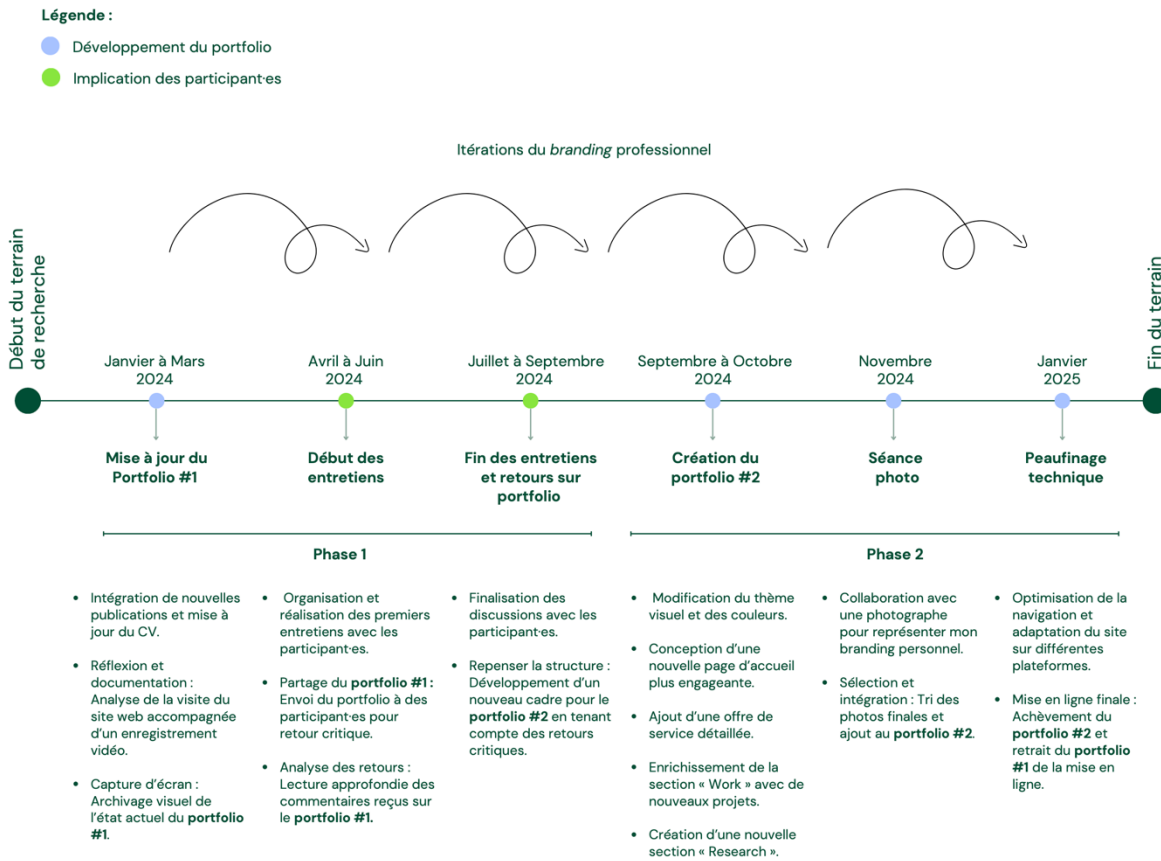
**Légende :**

Développement du portfolio

Implication des participant·es

Itérations du *branding* professionnel

Début du terrain de recherche

Fin du terrain

Janvier à Mars 2024

**Mise à jour du Portfolio #1**

Avril à Juin 2024

**Début des entretiens**

Juillet à Septembre 2024

**Fin des entretiens et retours sur portfolio**

Septembre à Octobre 2024

**Création du portfolio #2**

Novembre 2024

**Séance photo**

Janvier 2025

**Peaufinage technique**

**Phase 1**

**Phase 2**

- Intégration de nouvelles publications et mise à jour du CV.
- Réflexion et documentation : Analyse de la visite du site web accompagnée d'un enregistrement vidéo.
- Capture d'écran : Archivage visuel de l'état actuel du **portfolio #1**.

- Organisation et réalisation des premiers entretiens avec les participant·es.
- Partage du **portfolio #1 :** Envoi du portfolio à des participant·es pour retour critique.
- Analyse des retours : Lecture approfondie des commentaires reçus sur le **portfolio #1.**

- Finalisation des discussions avec les participant·es.
- Repenser la structure : Développement d'un nouveau cadre pour le **portfolio #2** en tenant compte des retours critiques.

- Modification du thème visuel et des couleurs.
- Conception d'une nouvelle page d'accueil plus engageante.
- Ajout d'une offre de service détaillée.
- Enrichissement de la section « Work » avec de nouveaux projets.
- Création d'une nouvelle section « Research ».

- Collaboration avec une photographe pour représenter mon branding personnel.
- Sélection et intégration : Tri des photos finales et ajout au **portfolio #2**.

- Optimisation de la navigation et adaptation du site sur différentes plateformes.
- Mise en ligne finale : Achèvement du **portfolio #2** et retrait du **portfolio #1** de la mise en ligne.